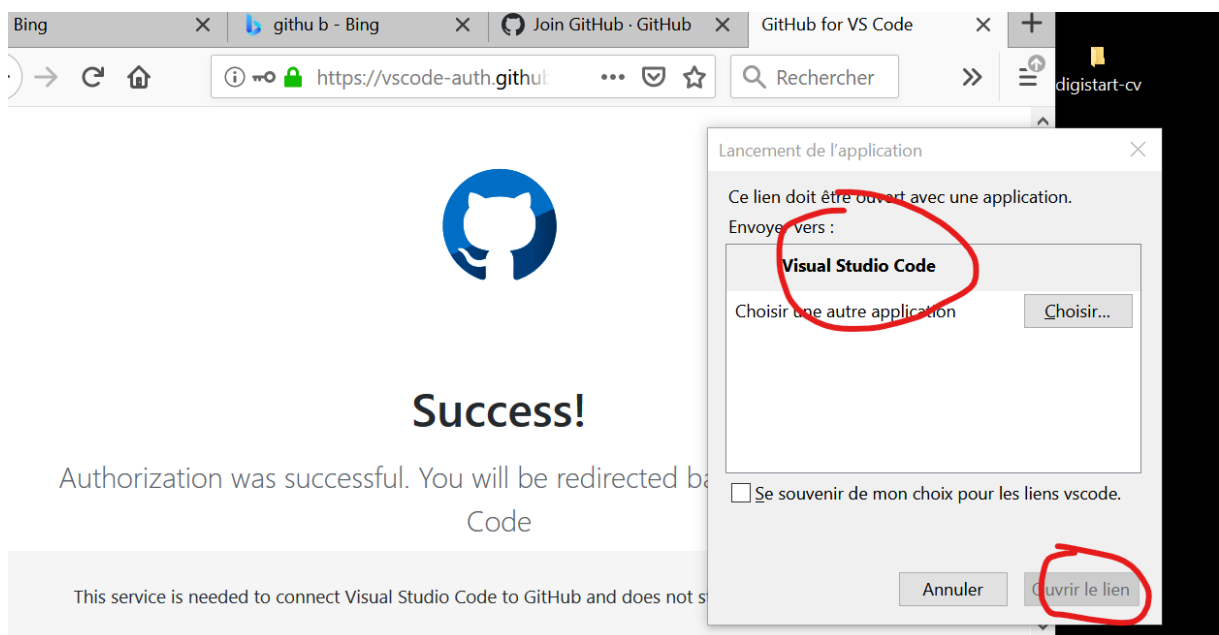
Bing

githu b - Bing

Join GitHub · GitHub

GitHub for VS Code

https://vscode-auth.githu

Rechercher

digistart-cv

Success!

Authorization was successful. You will be redirected ba

Code

This service is needed to connect Visual Studio Code to GitHub and does not s

Lancement de l'application

Ce lien doit être ouvert avec une application.

Envoyer vers :

Visual Studio Code

Choisir une autre application

Choisir...

Se souvenir de mon choix pour les liens vscode.

Annuler

Ouvrir le lien